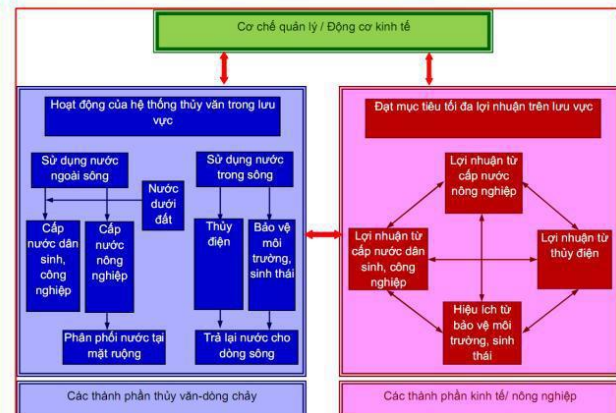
Cơ chế quản lý / Động cơ kinh tế

Hoạt động của hệ thống thủy văn trong lưu vực

Sử dụng nước ngoài sông

Nước dưới đất

Sử dụng nước trong sông

Cấp nước dân sinh, công nghiệp

Cấp nước nông nghiệp

Thủy điện

Bảo vệ môi trường, sinh thái

Phân phối nước tại mặt ruộng

Trả lại nước cho dòng sông

Đạt mục tiêu tối đa lợi nhuận trên lưu vực

Lợi nhuận từ cấp nước nông nghiệp

Lợi nhuận từ cấp nước dân sinh, công nghiệp

Lợi nhuận từ thủy điện

Hiệu ích từ bảo vệ môi trường, sinh thái

Các thành phần thủy văn-dòng chảy

Các thành phần kinh tế/ nông nghiệp